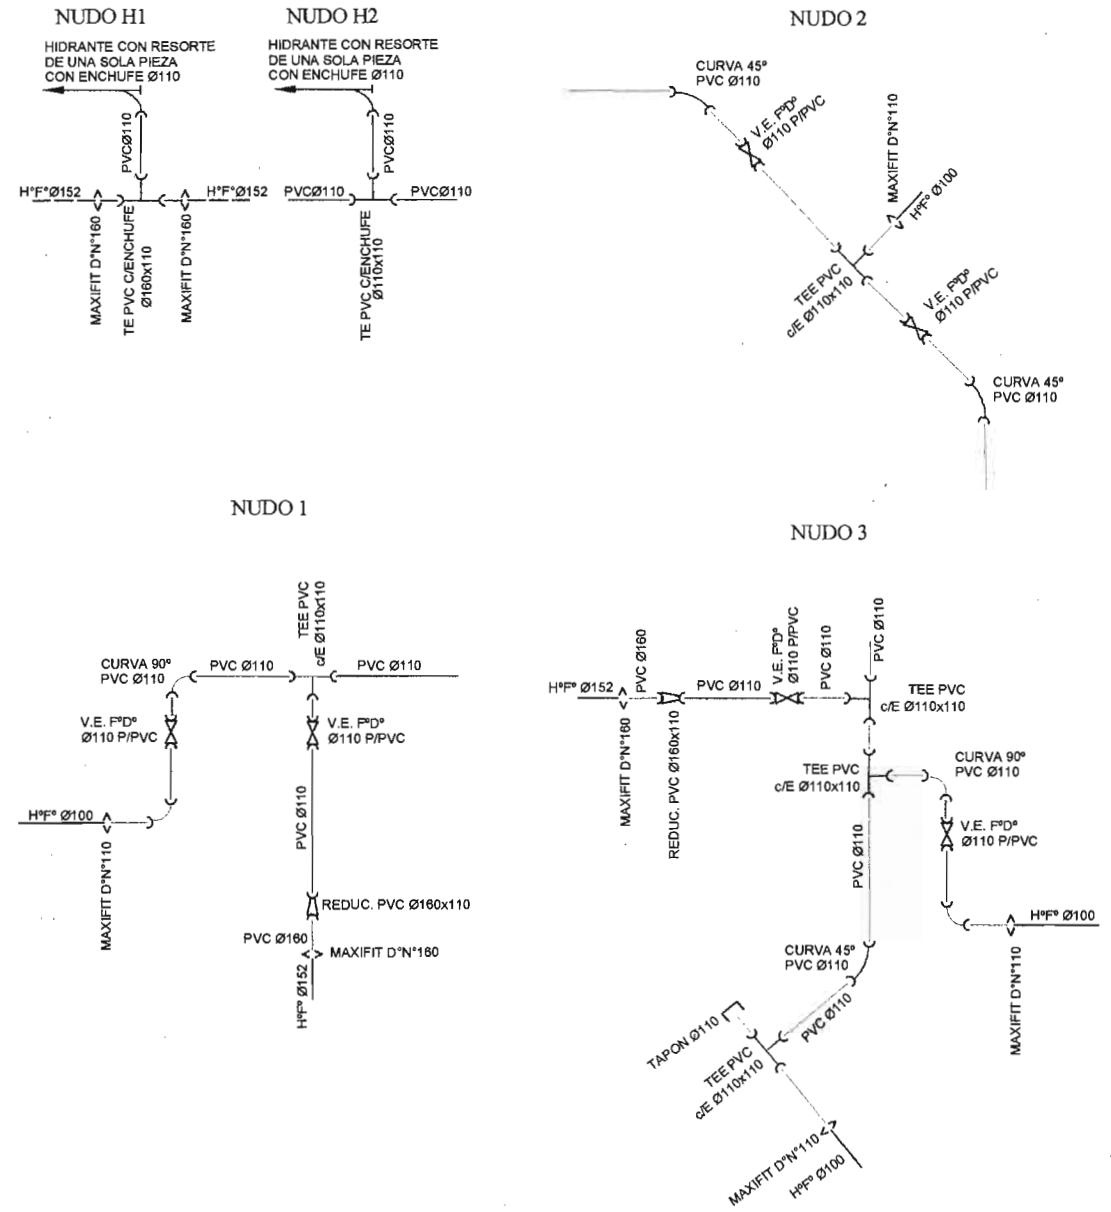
NUDO H1

HIDRANTE CON RESORTE DE UNA SOLA PIEZA CON ENCHUFE Ø110

PVCØ110

H°F°Ø152

H°F°Ø152

MAXIFIT D°N°160

TE PVC C/ENCHUFE Ø160x110

MAXIFIT D°N°160

NUDO H2

HIDRANTE CON RESORTE DE UNA SOLA PIEZA CON ENCHUFE Ø110

PVCØ110

PVCØ110

PVCØ110

TE PVC C/ENCHUFE Ø110x110

NUDO 2

CURVA 45° PVC Ø110

V.E. F°D° Ø110 P/PVC

MAXIFIT D°N°110

H°F° Ø100

TEE PVC c/E Ø110x110

V.E. F°D° Ø110 P/PVC

CURVA 45° PVC Ø110

NUDO 1

TEE PVC c/E Ø110x110

CURVA 90° PVC Ø110

PVC Ø110

PVC Ø110

V.E. F°D° Ø110 P/PVC

V.E. F°D° Ø110 P/PVC

H°F° Ø100

MAXIFIT D°N°110

PVC Ø110

REDUC. PVC Ø160x110

PVC Ø160

MAXIFIT D°N°160

H°F° Ø152

NUDO 3

H°F° Ø152

PVC Ø160

MAXIFIT D°N°160

REDUC. PVC Ø160x110

PVC Ø110

V.E. F°D° Ø110 P/PVC

PVC Ø110

PVC Ø110

TEE PVC c/E Ø110x110

TEE PVC c/E Ø110x110

CURVA 90° PVC Ø110

V.E. F°D° Ø110 P/PVC

PVC Ø110

H°F° Ø100

MAXIFIT D°N°110

CURVA 45° PVC Ø110

PVC Ø110

TAPON Ø110

TEE PVC c/E Ø110x110

MAXIFIT D°N°110

H°F° Ø100